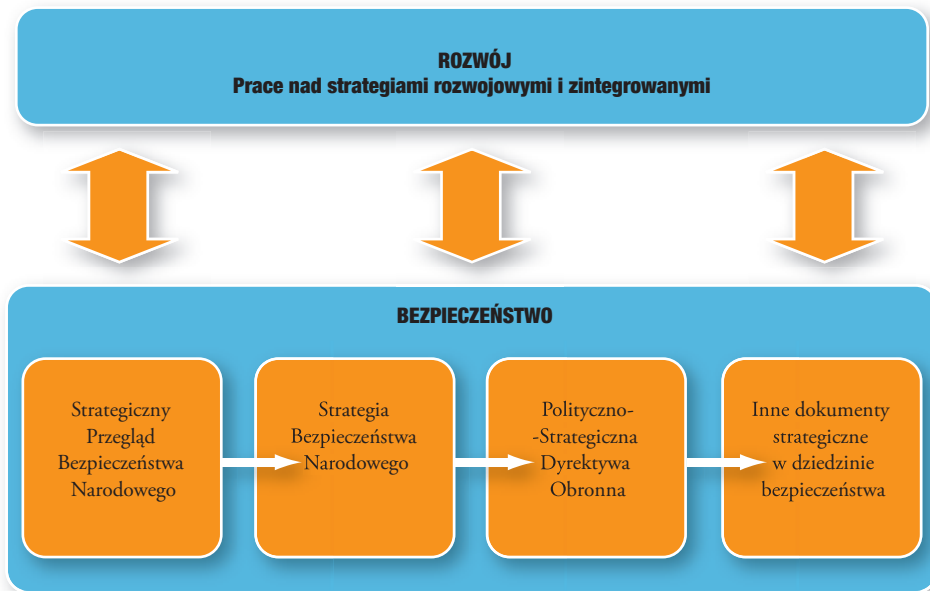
ROZWÓJ
Prace nad strategiami rozwojowymi i zintegrowanymi

BEZPIECZEŃSTWO

Strategiczny Przegląd Bezpieczeństwa Narodowego

Strategia Bezpieczeństwa Narodowego

Polityczno-Strategiczna Dyrektywa Obronna

Inne dokumenty strategiczne w dziedzinie bezpieczeństwa